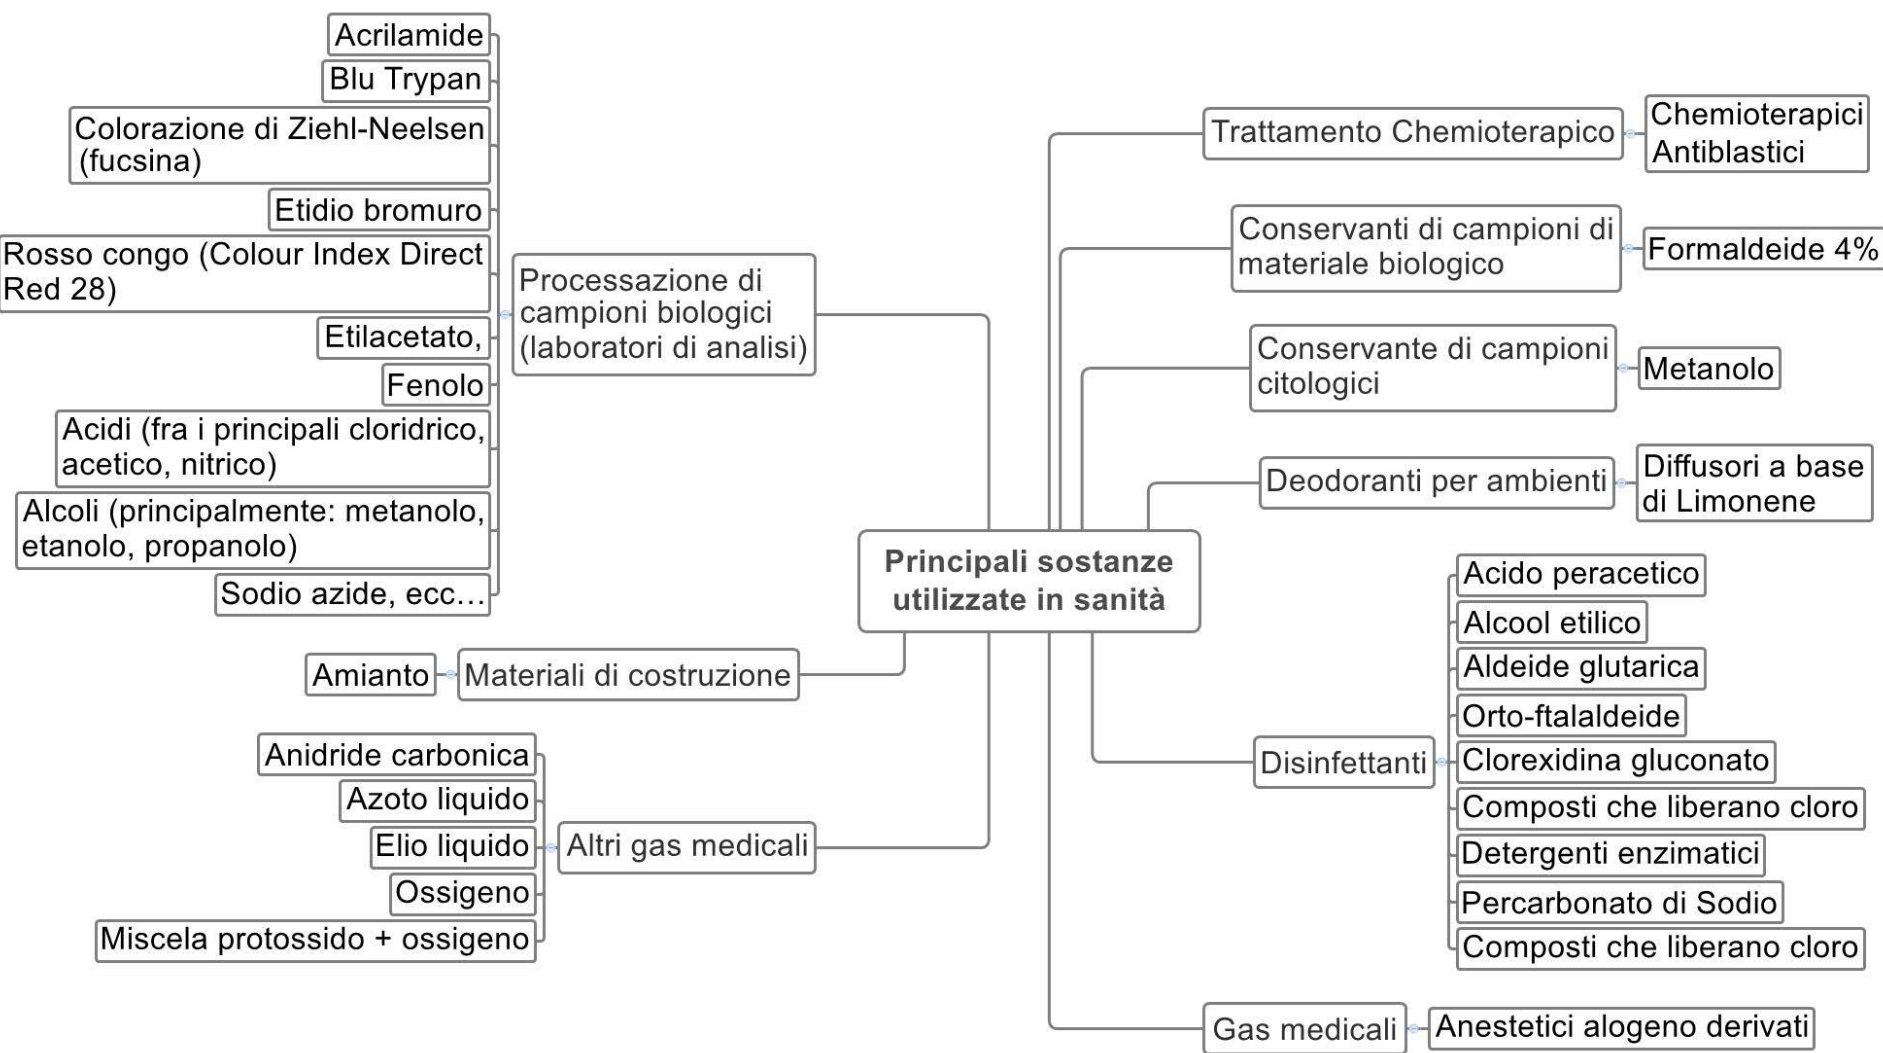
Principali sostanze utilizzate in sanità

Processazione di campioni biologici (laboratori di analisi)

Acrilamide

Blu Trypan

Colorazione di Ziehl-Neelsen (fucsina)

Etidio bromuro

Rosso congo (Colour Index Direct Red 28)

Etilacetato,

Fenolo

Acidi (fra i principali cloridrico, acetico, nitrico)

Alcoli (principalmente: metanolo, etanolo, propanolo)

Sodio azide, ecc…

Materiali di costruzione

Amianto

Altri gas medicali

Anidride carbonica

Azoto liquido

Elio liquido

Ossigeno

Miscela protossido + ossigeno

Trattamento Chemioterapico

Chemioterapici Antiblastici

Conservanti di campioni di materiale biologico

Formaldeide 4%

Conservante di campioni citologici

Metanolo

Deodoranti per ambienti

Diffusori a base di Limonene

Disinfettanti

Acido peracetico

Alcool etilico

Aldeide glutarica

Orto-ftalaldeide

Clorexidina gluconato

Composti che liberano cloro

Detergenti enzimatici

Percarbonato di Sodio

Composti che liberano cloro

Gas medicali

Anestetici alogeno derivati